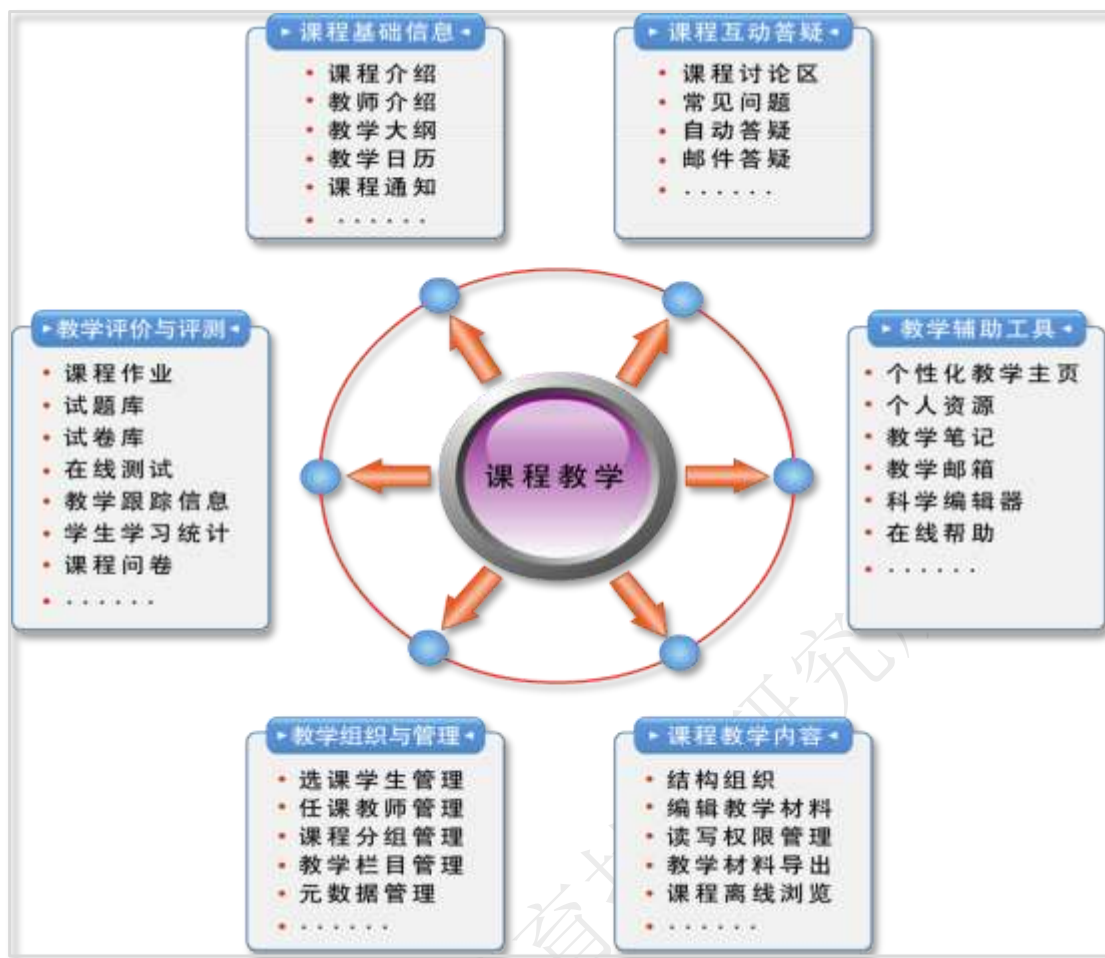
课程基础信息

- 课程介绍
- 教师介绍
- 教学大纲
- 教学日历
- 课程通知
- .......

课程互动答疑

- 课程讨论区
- 常见问题
- 自动答疑
- 邮件答疑
- .......

教学评价与评测

- 课程作业
- 试题库
- 试卷库
- 在线测试
- 教学跟踪信息
- 学生学习统计
- 课程问卷
- .......

课程教学

教学辅助工具

- 个性化教学主页
- 个人资源
- 教学笔记
- 教学邮箱
- 科学编辑器
- 在线帮助
- .......

教学组织与管理

- 选课学生管理
- 任课教师管理
- 课程分组管理
- 教学栏目管理
- 元数据管理
- .......

课程教学内容

- 结构组织
- 编辑教学材料
- 读写权限管理
- 教学材料导出
- 课程离线浏览
- .......